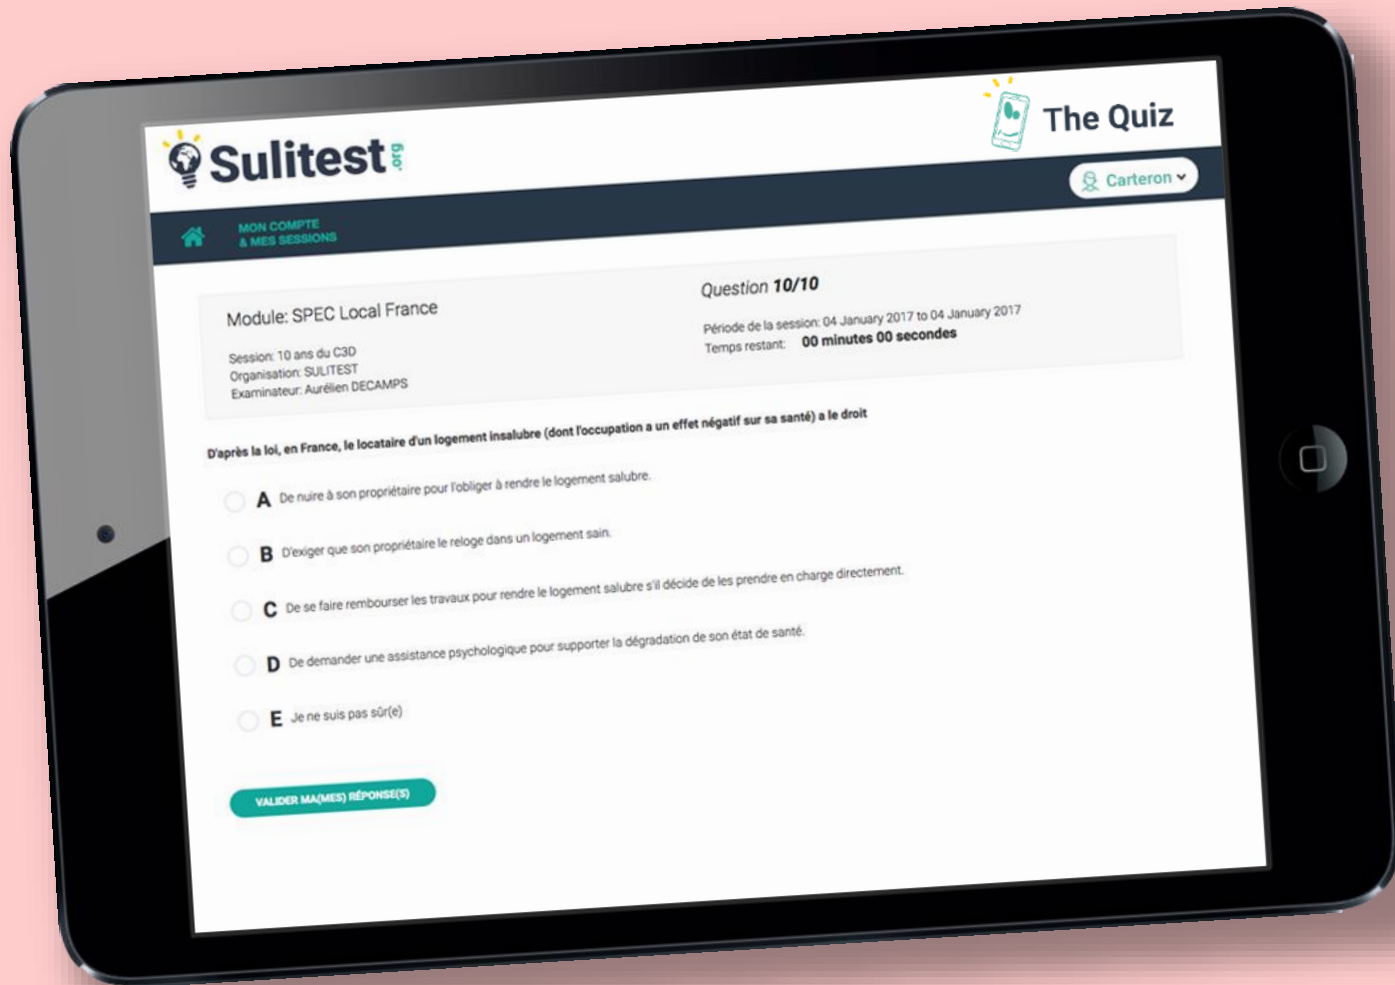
Sulitest.org

The Quiz

Carteron

MON COMPTE & MES SESSIONS

Module: SPEC Local France

Session: 10 ans du C3D
Organisation: SULITEST
Examinateur: Aurélien DECAMPS

Question 10/10

Période de la session: 04 January 2017 to 04 January 2017
Temps restant: 00 minutes 00 secondes

D'après la loi, en France, le locataire d'un logement insalubre (dont l'occupation a un effet négatif sur sa santé) a le droit

A De nuire à son propriétaire pour l'obliger à rendre le logement salubre.

B D'exiger que son propriétaire le reloge dans un logement sain.

C De se faire rembourser les travaux pour rendre le logement salubre s'il décide de les prendre en charge directement.

D De demander une assistance psychologique pour supporter la dégradation de son état de santé.

E Je ne suis pas sûr(e)

VALIDER MA(MES) RÉPONSE(S)